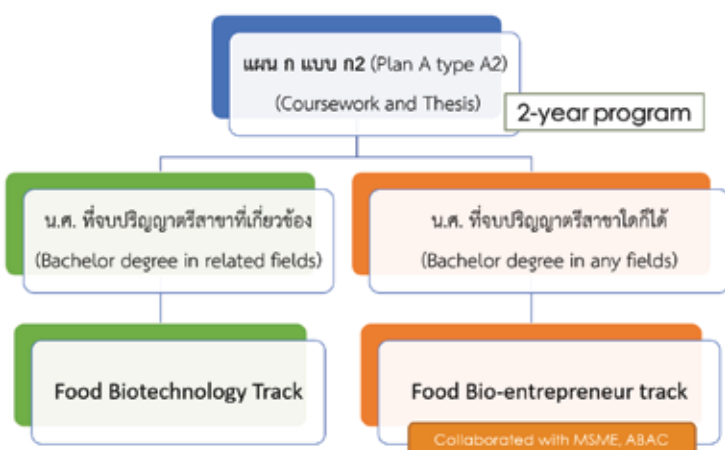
แผน ก แบบ ก2 (Plan A type A2)
(Coursework and Thesis)

2-year program

น.ศ. ที่จบปริญญาตรีสาขาที่เกี่ยวข้อง
(Bachelor degree in related fields)

น.ศ. ที่จบปริญญาตรีสาขาใดก็ได้
(Bachelor degree in any fields)

Food Biotechnology Track

Food Bio-entrepreneur track

Collaborated with MSME, ABAC